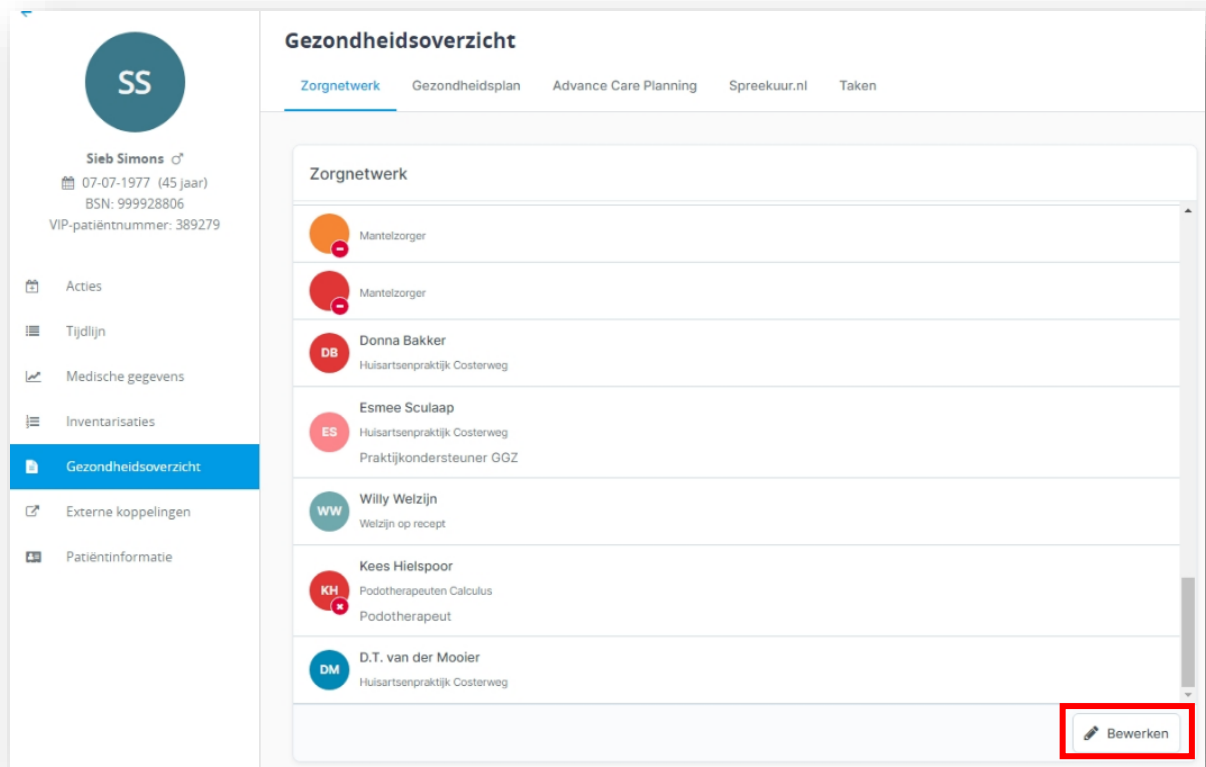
SS

Sieb Simons ♂
07-07-1977 (45 jaar)
BSN: 999928806
VIP-patiëntnummer: 389279

Acties
Tijdlijn
Medische gegevens
Inventarisaties
Gezondheidsoverzicht
Externe koppelingen
Patiëntinformatie

Gezondheidsoverzicht

Zorgnetwerk Gezondheidsplan Advance Care Planning Spreekuur.nl Taken

Zorgnetwerk

Mantelzorger

Mantelzorger

DB
Donna Bakker
Huisartsenpraktijk Costerweg

ES
Esmee Sculaap
Huisartsenpraktijk Costerweg
Praktijkondersteuner GGZ

WW
Willy Welzijn
Welzijn op recept

KH
Kees Hielspoor
Podotherapeuten Calculus
Podotherapeut

DM
D.T. van der Mooier
Huisartsenpraktijk Costerweg

Bewerken